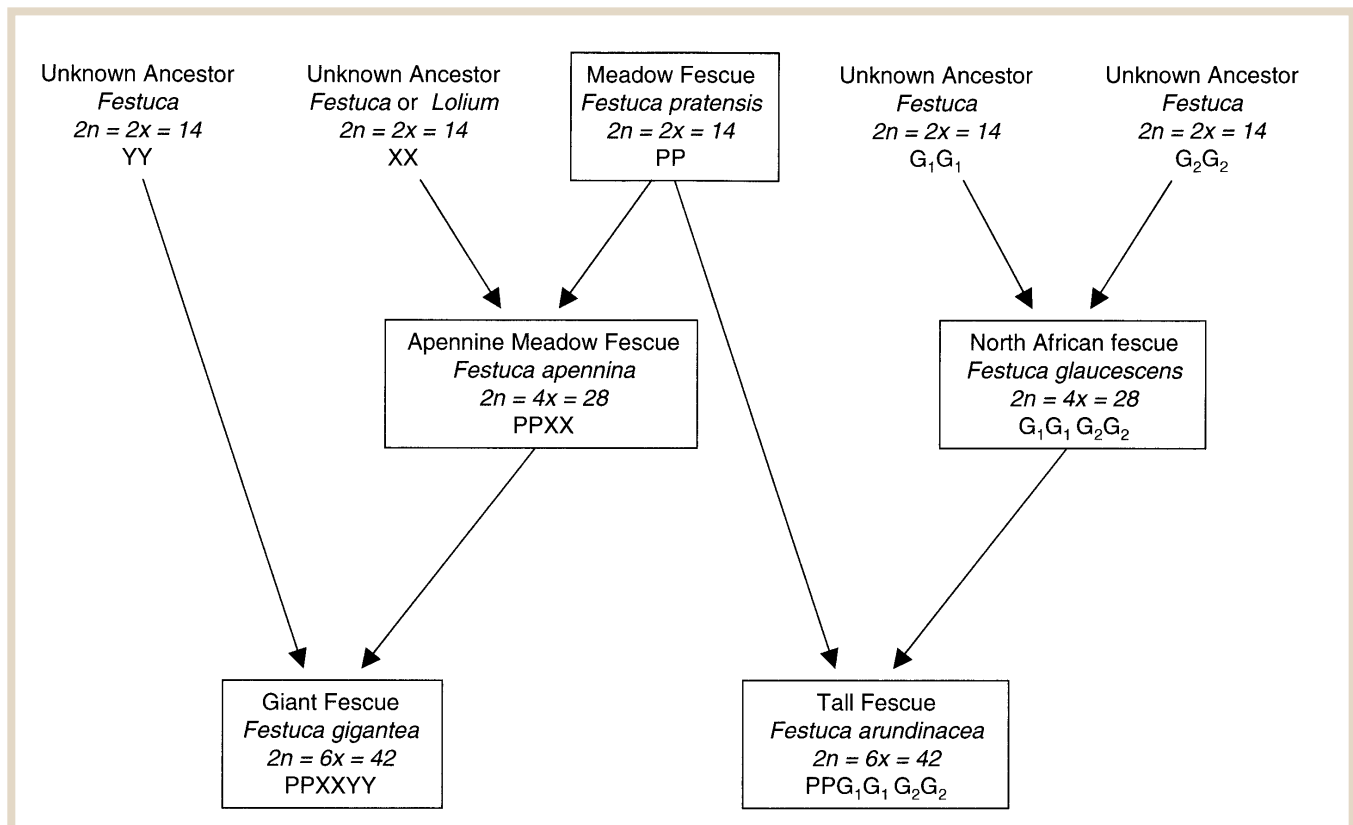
Unknown Ancestor
Festuca
$2n = 2x = 14$
YY

Unknown Ancestor
Festuca or Lolium
$2n = 2x = 14$
XX

Meadow Fescue
Festuca pratensis
$2n = 2x = 14$
PP

Unknown Ancestor
Festuca
$2n = 2x = 14$
$G_1G_1$

Unknown Ancestor
Festuca
$2n = 2x = 14$
$G_2G_2$

Apennine Meadow Fescue
Festuca apennina
$2n = 4x = 28$
PPXX

North African fescue
Festuca glaucescens
$2n = 4x = 28$
$G_1G_1 G_2G_2$

Giant Fescue
Festuca gigantea
$2n = 6x = 42$
PPXXYY

Tall Fescue
Festuca arundinacea
$2n = 6x = 42$
$PPG_1G_1 G_2G_2$